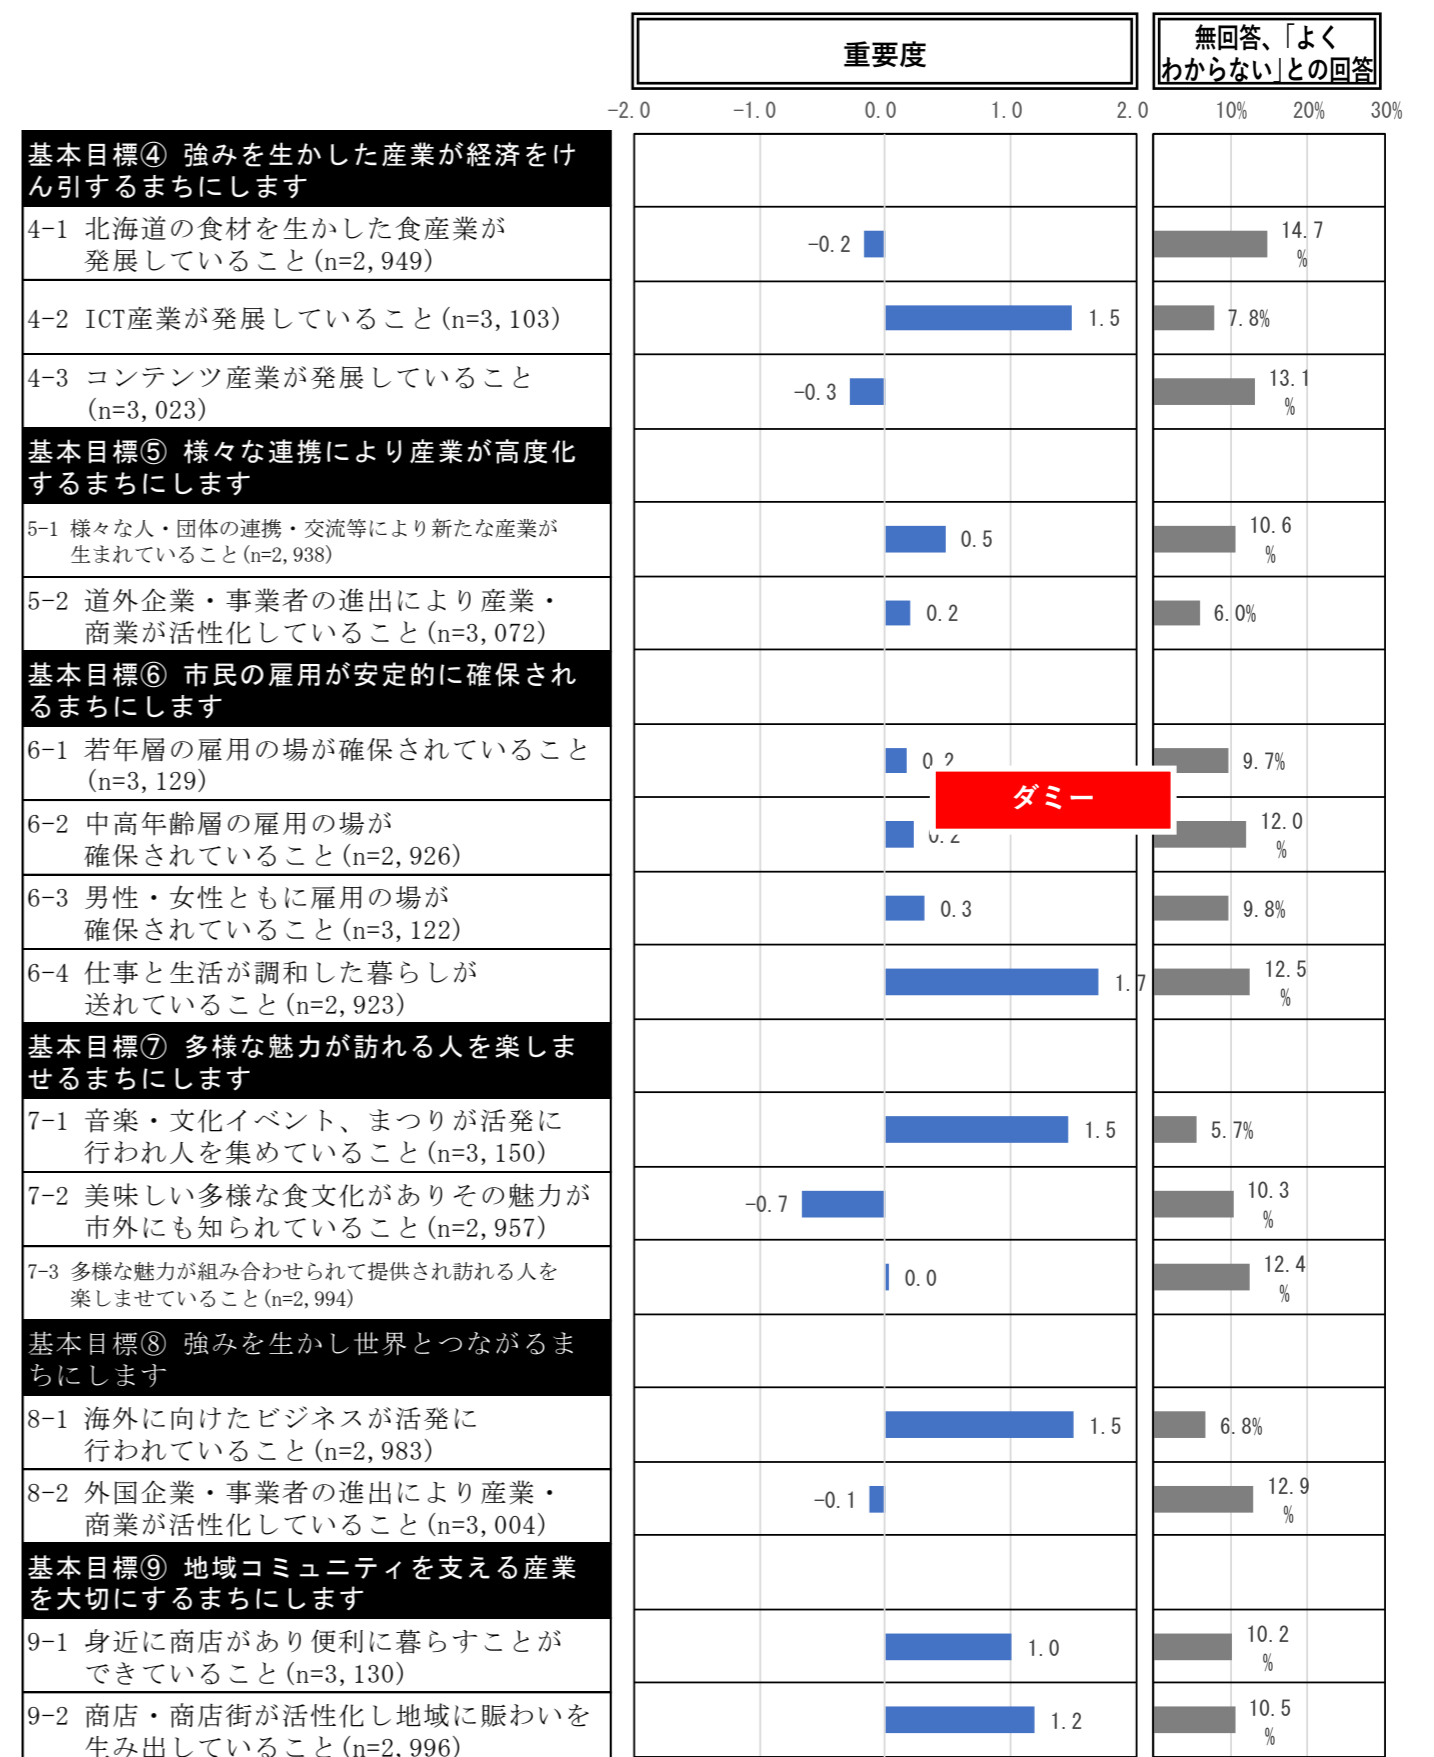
重要度

無回答、「よくわからない」との回答

-2.0 -1.0 0.0 1.0 2.0

10% 20% 30%

基本目標④ 強みを生かした産業が経済をけん引するまちにします

4-1 北海道の食材を生かした食産業が発展していること(n=2,949)

-0.2

14.7%

4-2 ICT産業が発展していること(n=3,103)

1.5

7.8%

4-3 コンテンツ産業が発展していること(n=3,023)

-0.3

13.1%

基本目標⑤ 様々な連携により産業が高度化するまちにします

5-1 様々な人・団体の連携・交流等により新たな産業が生まれていること(n=2,938)

0.5

10.6%

5-2 道外企業・事業者の進出により産業・商業が活性化していること(n=3,072)

0.2

6.0%

基本目標⑥ 市民の雇用が安定的に確保されるまちにします

6-1 若年層の雇用の場が確保されていること(n=3,129)

0.2

9.7%

ダミー

6-2 中高年齢層の雇用の場が確保されていること(n=2,926)

0.2

12.0%

6-3 男性・女性ともに雇用の場が確保されていること(n=3,122)

0.3

9.8%

6-4 仕事と生活が調和した暮らしが送れていること(n=2,923)

1.7

12.5%

基本目標⑦ 多様な魅力が訪れる人を楽しませるまちにします

7-1 音楽・文化イベント、まつりが活発に行われ人を集めていること(n=3,150)

1.5

5.7%

7-2 美味しい多様な食文化がありその魅力が市外にも知られていること(n=2,957)

-0.7

10.3%

7-3 多様な魅力が組み合わせられて提供され訪れる人を楽しませていること(n=2,994)

0.0

12.4%

基本目標⑧ 強みを生かし世界とつながるまちにします

8-1 海外に向けたビジネスが活発に行われていること(n=2,983)

1.5

6.8%

8-2 外国企業・事業者の進出により産業・商業が活性化していること(n=3,004)

-0.1

12.9%

基本目標⑨ 地域コミュニティを支える産業を大切にするまちにします

9-1 身近に商店があり便利に暮らすことができていること(n=3,130)

1.0

10.2%

9-2 商店・商店街が活性化し地域に賑わいを生み出していること(n=2,996)

1.2

10.5%